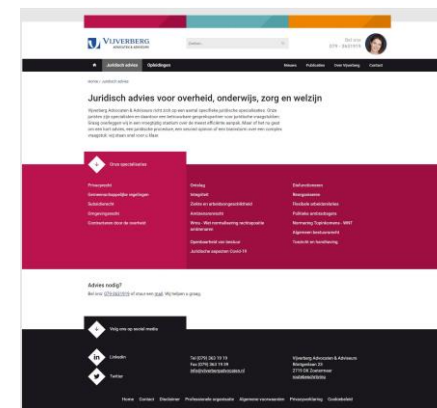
VIJVERBERG
advocaten & adviseurs

Juridisch advies Opleidingen

Nieuws Publicaties Over Vijverberg Contact

Home / Juridisch advies

Juridisch advies voor overheid, onderwijs, zorg en welzijn

Vijverberg Advocaten & Adviseurs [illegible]

Onze specialisaties

Privacyrecht
Gemeenschappelijke regelingen
Subsidierecht
Omgevingsrecht
Contracteren door de overheid

Overleg
Integriteit
Ziekte en arbeidsongeschiktheid
Ambtenarenrecht
Wnra - Wet normalisering rechtspositie ambtenaren
Openbaarheid van bestuur
Juridische aspecten Covid-19

Ziekteverzuim
Aanbestedingsrecht
Flexibele arbeidsrelaties
Publieke aanbestedingen
Normering Topinkomens - WNT
Algemeen bestuursrecht
Toezicht en handhaving

Advies nodig?
Bel ons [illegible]

Volg ons op social media

LinkedIn
Twitter

Tel (070) 363 19 19
Fax (070) 363 19 19
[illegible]

Vijverberg Advocaten & Adviseurs
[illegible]
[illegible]
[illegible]

Home Contact Disclaimer Professionele organisatie Algemene voorwaarden Privacyverklaring Cookiebeleid